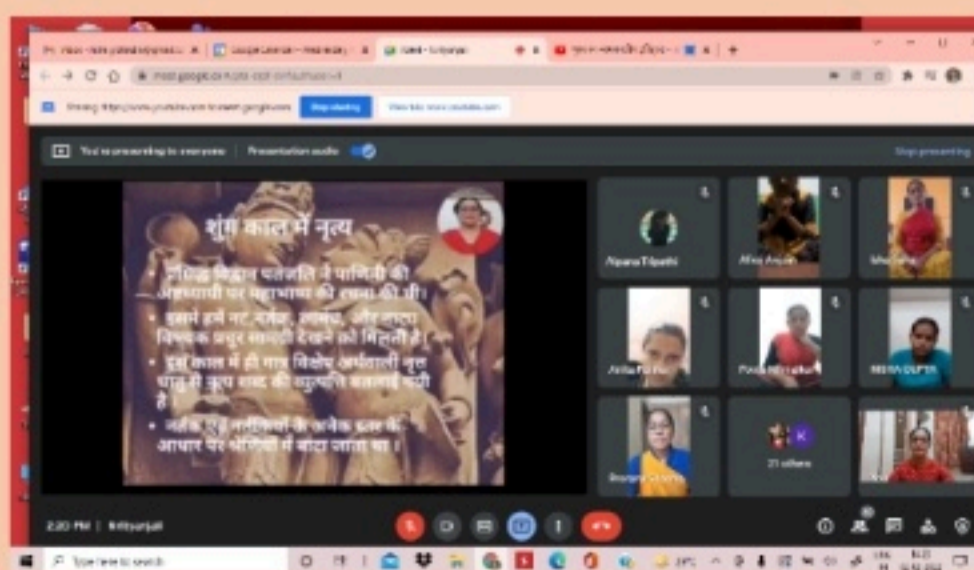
meet.google.com

Sharing https://www.youtube.com to meet.google.com

Stop sharing

Hide

You're presenting to everyone

Presentation audio

Stop presenting

शुंग काल में नृत्य

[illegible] पतंजलि ने पाणिनी की अष्टाध्यायी पर महाभाष्य की रचना की थी।

इसमें हमें नट, नर्तक, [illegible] और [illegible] विषयक प्रचुर सामग्री देखने को मिलती है।

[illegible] काल में ही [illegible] धातु से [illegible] शब्द की उत्पत्ति बतलाई गई है।

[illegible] के अनेक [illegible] के आधार पर श्रेणियों में बाँटा जाता था।

Alpana Tripathi

Afra Anjum

Anita

Pooja

MEENA GUPTA

21 others

2:20 PM | kritiyanjali

Type here to search